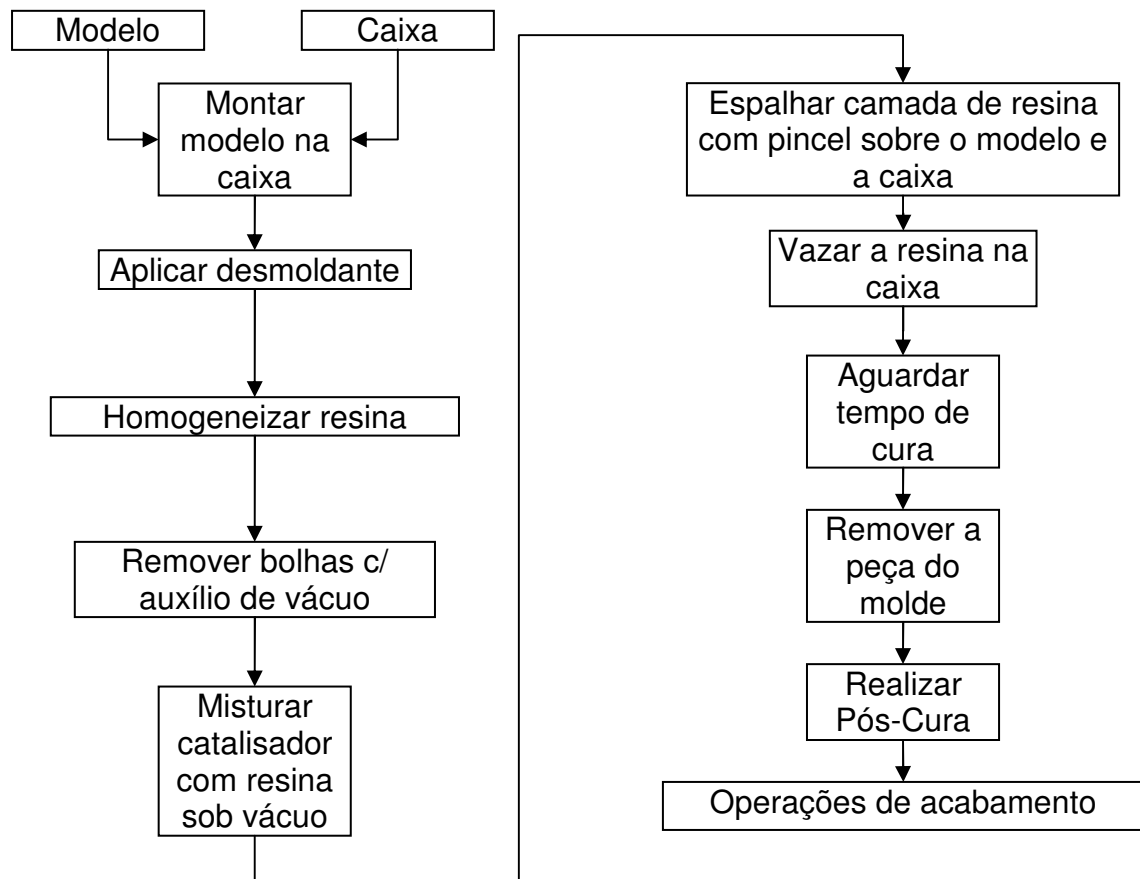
Modelo

Caixa

Montar modelo na caixa

Aplicar desmoldante

Homogeneizar resina

Remover bolhas c/ auxílio de vácuo

Misturar catalisador com resina sob vácuo

Espalhar camada de resina com pincel sobre o modelo e a caixa

Vazar a resina na caixa

Aguardar tempo de cura

Remover a peça do molde

Realizar Pós-Cura

Operações de acabamento